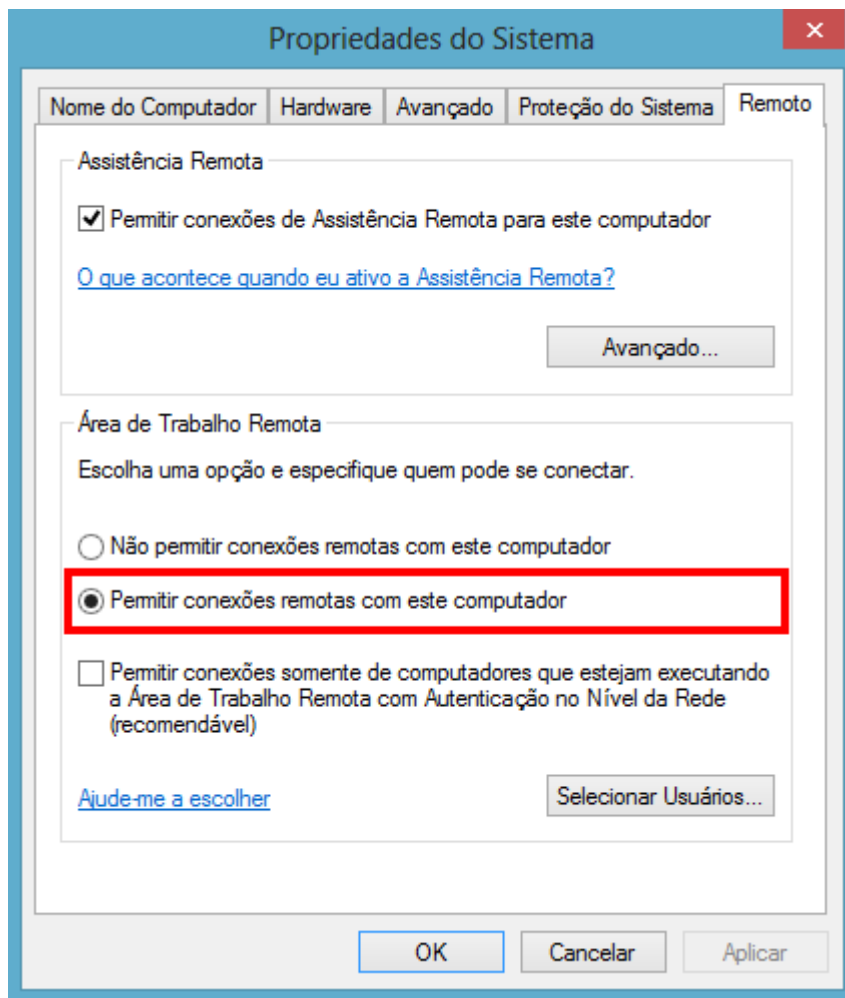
Propriedades do Sistema

Nome do Computador | Hardware | Avançado | Proteção do Sistema | Remoto

Assistência Remota

Permitir conexões de Assistência Remota para este computador

O que acontece quando eu ativo a Assistência Remota?

Avançado...

Área de Trabalho Remota

Escolha uma opção e especifique quem pode se conectar.

Não permitir conexões remotas com este computador

Permitir conexões remotas com este computador

Permitir conexões somente de computadores que estejam executando a Área de Trabalho Remota com Autenticação no Nível da Rede (recomendável)

Ajude-me a escolher

Selecionar Usuários...

OK

Cancelar

Aplicar